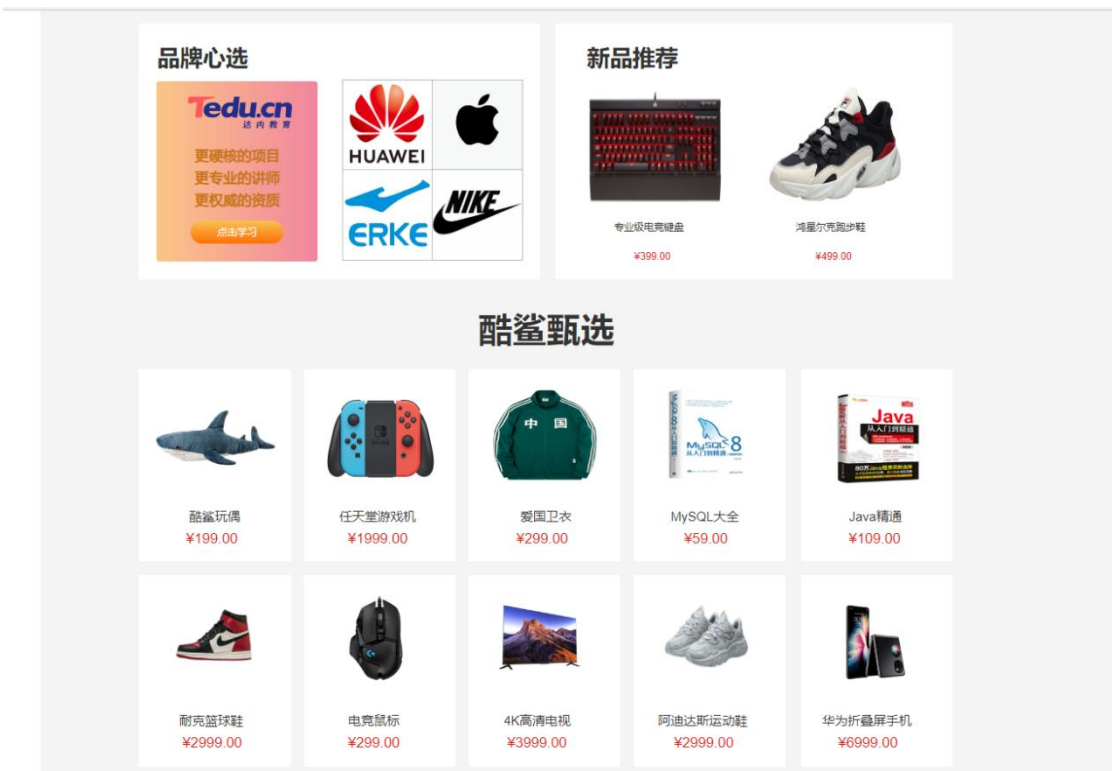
品牌心选

Tedu.cn
达内教育
更硬核的项目
更专业的讲师
更权威的资质
点击学习

HUAWEI
ERKE
NIKE

新品推荐

专业级电竞键盘
¥399.00

鸿星尔克跑步鞋
¥499.00

酷鲨甄选

酷鲨玩偶
¥199.00

任天堂游戏机
¥1999.00

爱国卫衣
¥299.00

MySQL大全
¥59.00

Java精通
¥109.00

耐克篮球鞋
¥2999.00

电竞鼠标
¥299.00

4K高清电视
¥3999.00

阿迪达斯运动鞋
¥2999.00

华为折叠屏手机
¥6999.00